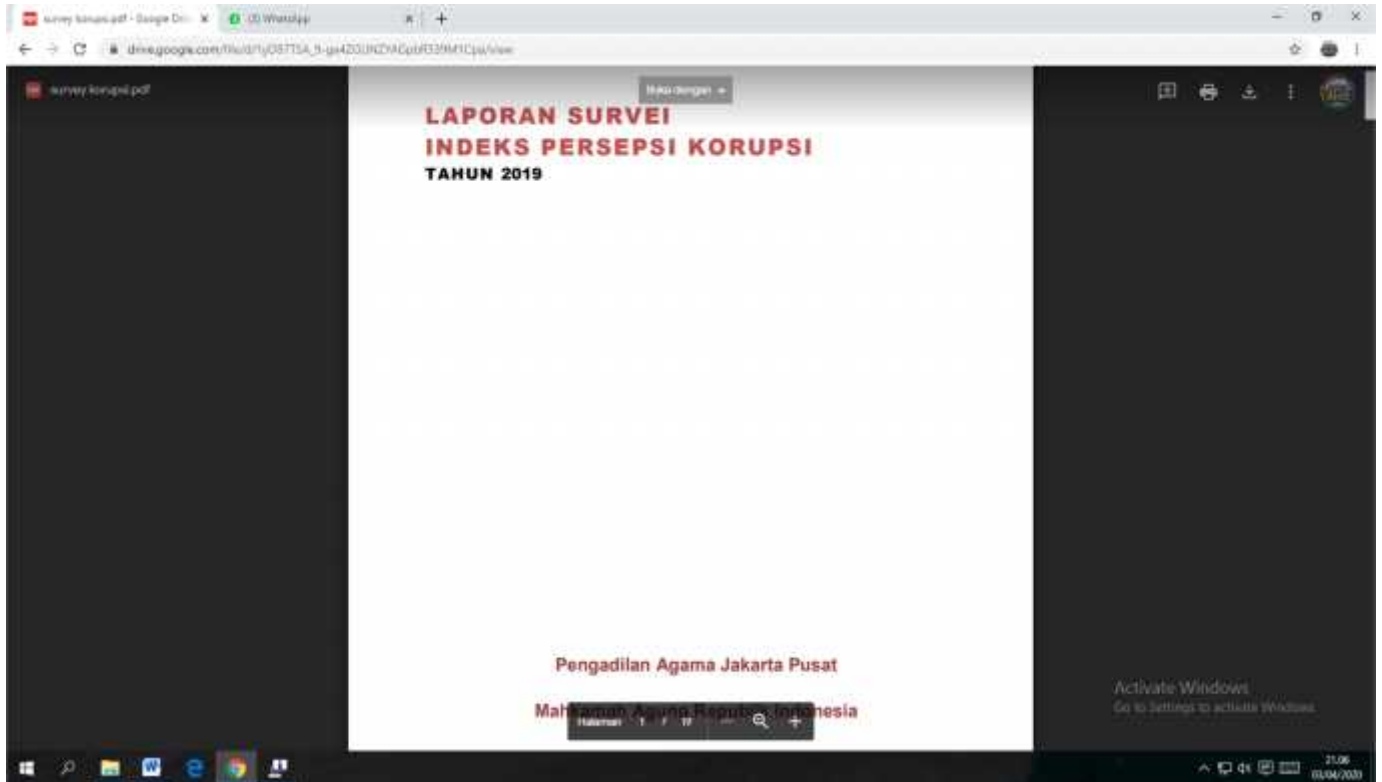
survey korupsi.pdf - Google Dri × (3) WhatsApp × +

drive.google.com/file/d/1yO577SA_h-ga4ZGUNZYAGpbR32RM1Cpa/view

survey korupsi.pdf

Buka dengan

LAPORAN SURVEI
INDEKS PERSEPSI KORUPSI
TAHUN 2019

Pengadilan Agama Jakarta Pusat

Mah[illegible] Agung Repub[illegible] Indonesia

Halaman 1 / 19

Activate Windows
Go to Settings to activate Windows.

21:06
03/04/2020